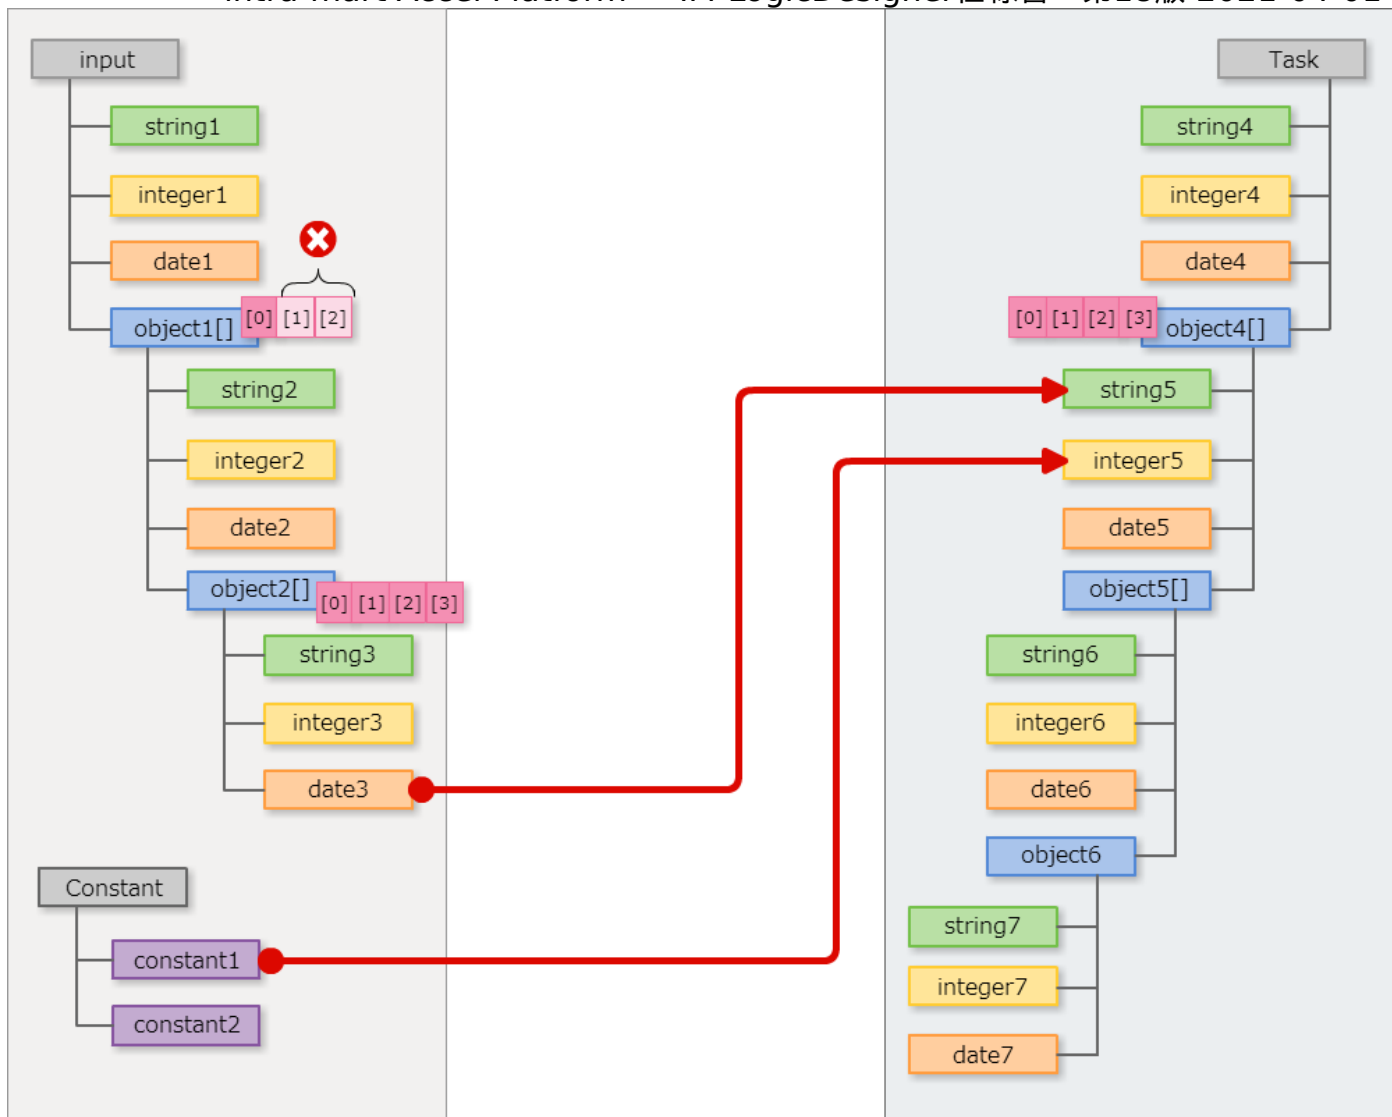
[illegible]

input
string1
integer1
date1
object1[]
[0] [1] [2]
string2
integer2
date2
object2[]
[0] [1] [2] [3]
string3
integer3
date3

Constant
constant1
constant2

Task
string4
integer4
date4
[0] [1] [2] [3]
object4[]
string5
integer5
date5
object5[]
string6
integer6
date6
object6
string7
integer7
date7